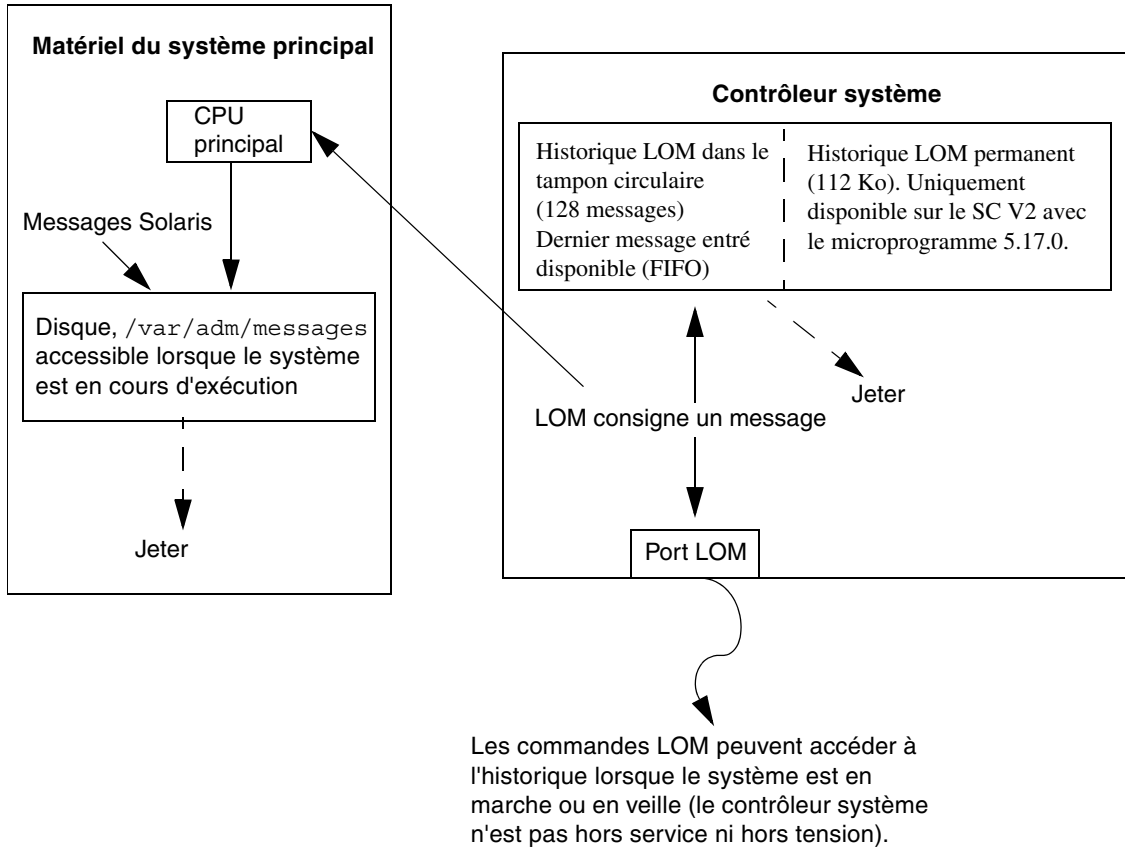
Matériel du système principal

CPU principal

Messages Solaris

Disque, /var/adm/messages accessible lorsque le système est en cours d'exécution

Jeter

Contrôleur système

Historique LOM dans le tampon circulaire (128 messages) Dernier message entré disponible (FIFO)

Historique LOM permanent (112 Ko). Uniquement disponible sur le SC V2 avec le microprogramme 5.17.0.

Jeter

LOM consigne un message

Port LOM

Les commandes LOM peuvent accéder à l'historique lorsque le système est en marche ou en veille (le contrôleur système n'est pas hors service ni hors tension).